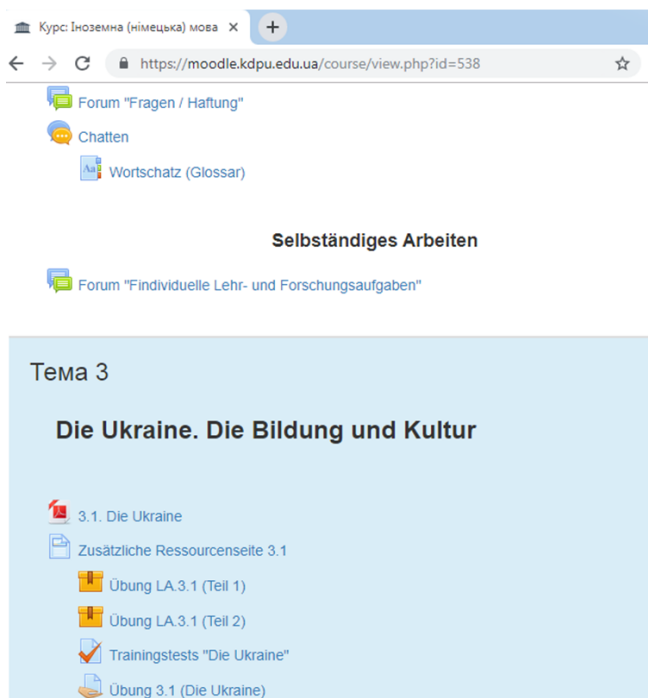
Курс: Іноземна (німецька) мова ×

https://moodle.kdpu.edu.ua/course/view.php?id=538

Forum "Fragen / Haftung"

Chatten

Wortschatz (Glossar)

Selbständiges Arbeiten

Forum "Findividuelle Lehr- und Forschungsaufgaben"

Тема 3

Die Ukraine. Die Bildung und Kultur

3.1. Die Ukraine

Zusätzliche Ressourcenseite 3.1

Übung LA.3.1 (Teil 1)

Übung LA.3.1 (Teil 2)

Trainingstests "Die Ukraine"

Übung 3.1 (Die Ukraine)